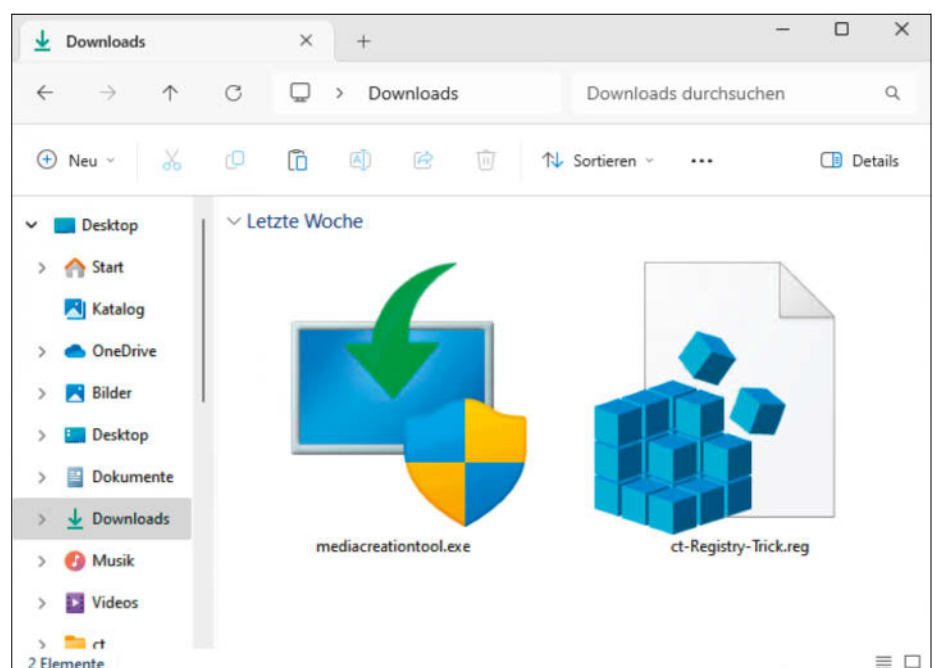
Downloads × +

Downloads

Downloads durchsuchen

Neu

Sortieren

•••

Details

Desktop

Start

Katalog

OneDrive

Bilder

Desktop

Dokumente

Downloads

Musik

Videos

ct

Letzte Woche

mediacreationtool.exe

ct-Registry-Trick.reg

2 Elemente